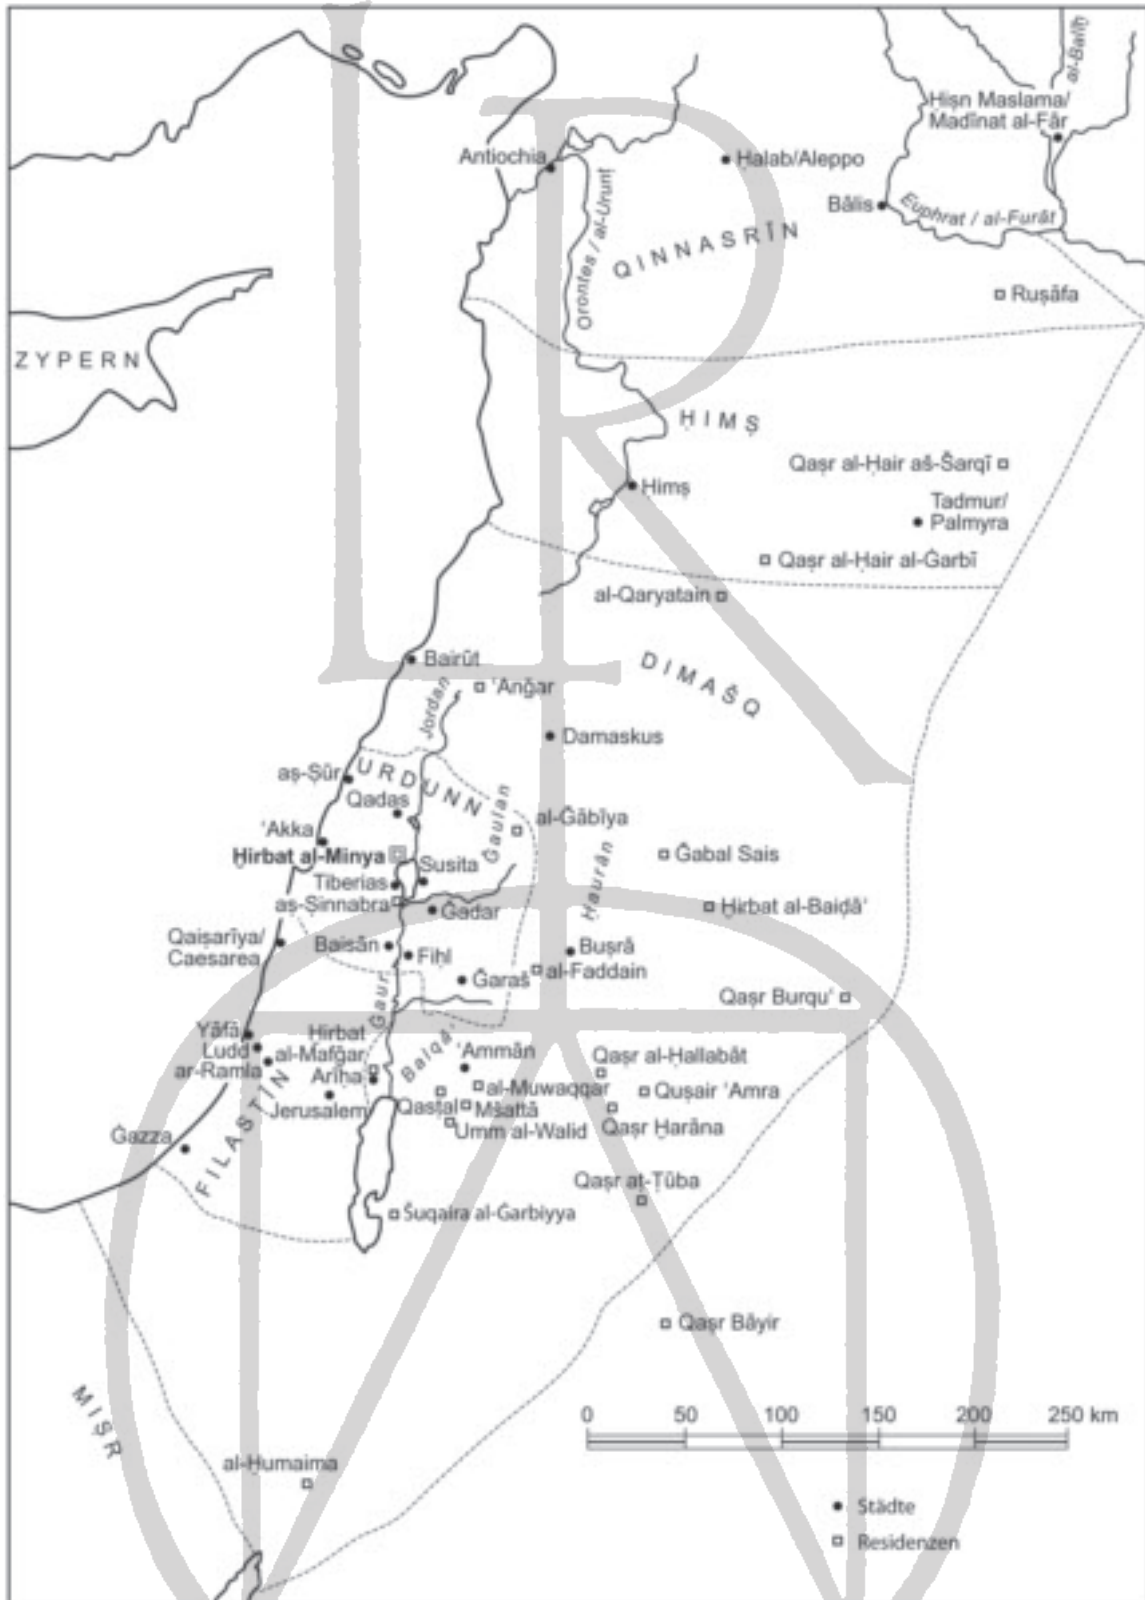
al-Baliḫ
Ḥiṣn Maslama/ Madīnat al-Fār
Antiochia
Ḥalab/Aleppo
Bālis
Euphrat / al-Furāt
Orontes / al-Urunṭ
QINNASRĪN
Ruṣāfa
ZYPERN
ḤIMṢ
Qaṣr al-Ḥair aš-Šarqī
Ḥimṣ
Tadmur/ Palmyra
Qaṣr al-Ḥair al-Ġarbī
al-Qaryatain
Bairūt
DIMAŠQ
ʿAnǧar
Jordan
Damaskus
aṣ-Ṣūr
URDUNN
Qadas
Ǧaulan
ʿAkka
al-Ǧābīya
Ḫirbat al-Minya
Susita
Ḥaurān
Ǧabal Sais
Tiberias
aṣ-Ṣinnabra
Ǧadar
Ḫirbat al-Baiḍāʾ
Qaiṣarīya/ Caesarea
Baisān
Fiḥl
Buṣrā
Ǧaraš
al-Faddain
Qaṣr Burquʿ
Ġaur
Yāfā
Ludd
ar-Ramla
Ḫirbat al-Mafǧar
Arīḥa
Balqāʾ
ʿAmmān
Qaṣr al-Ḥallabāt
al-Muwaqqar
Quṣair ʿAmra
FILASṬĪN
Jerusalem
Qasṭal
Mšattā
Umm al-Walid
Qaṣr Ḥarāna
Ġazza
Qaṣr aṭ-Ṭūba
Šuqaira al-Ġarbiyya
Qaṣr Bāyir
MIṢR
0 50 100 150 200 250 km
al-Ḥumaima
Städte
Residenzen